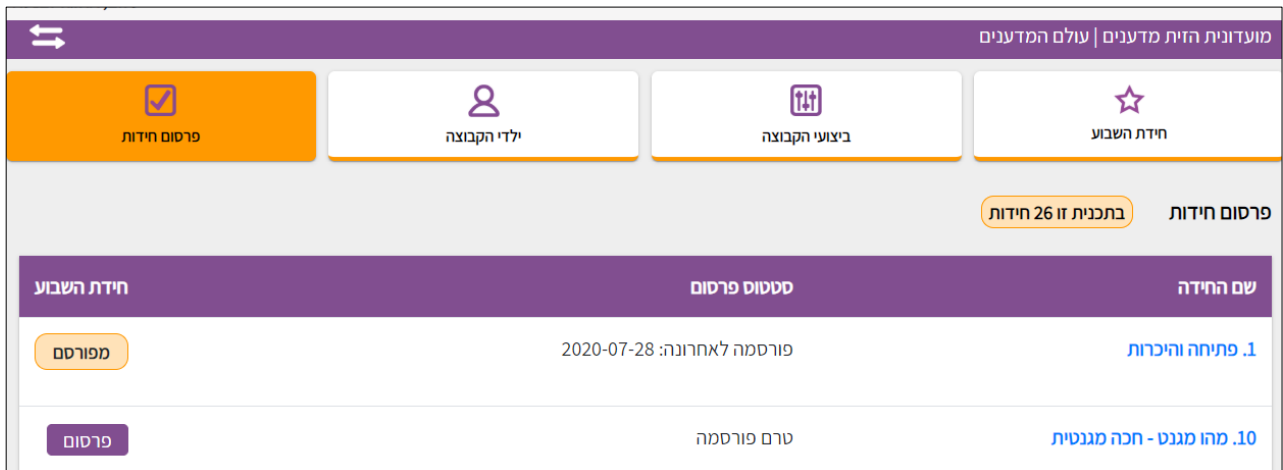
מועדונית הזית מדענים | עולם המדענים

חידת השבוע

ביצועי הקבוצה

ילדי הקבוצה

פרסום חידות

פרסום חידות

בתכנית זו 26 חידות

| שם החידה | סטטוס פרסום | חידת השבוע |
|---|---|---|
| 1. פתיחה והיכרות | פורסמה לאחרונה: 2020-07-28 | מפורסם |
| 10. מהו מגנט - חכה מגנטית | טרם פורסמה | פרסום |